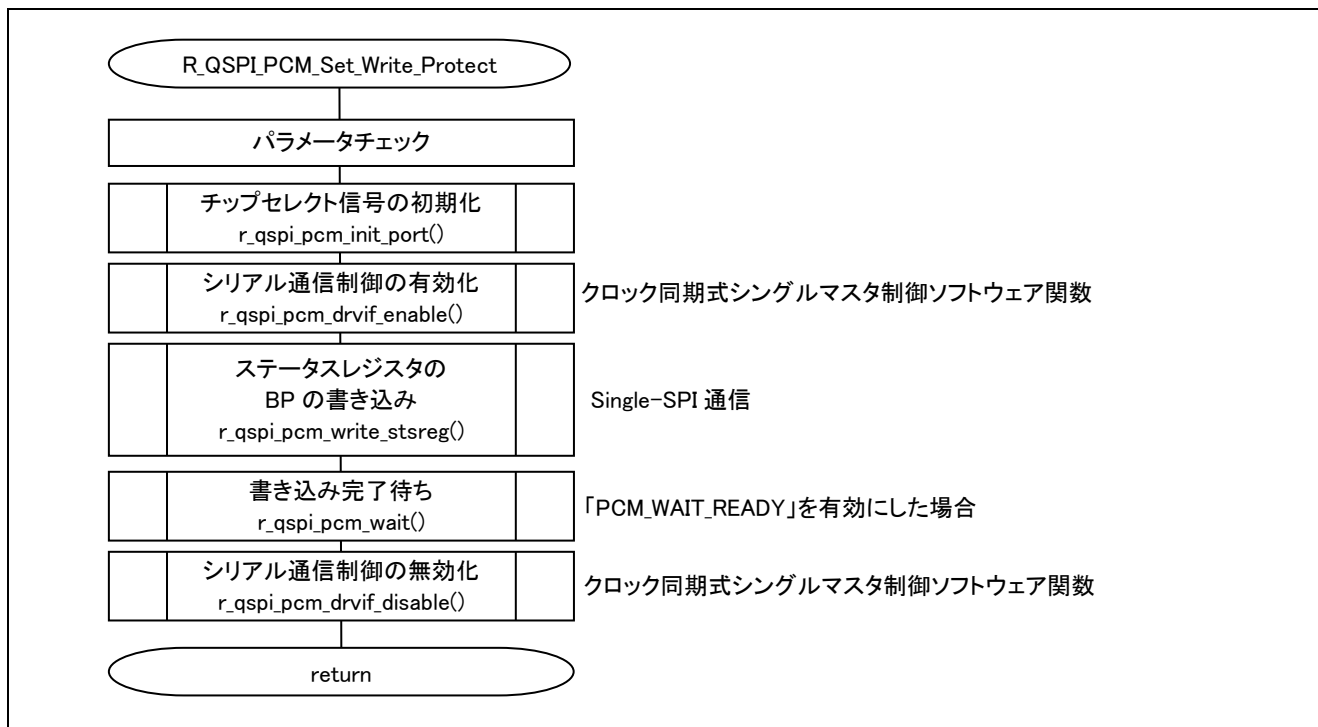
R_QSPI_PCM_Set_Write_Protect

パラメータチェック

チップセレクト信号の初期化
r_qspi_pcm_init_port()

シリアル通信制御の有効化
r_qspi_pcm_drvif_enable()

クロック同期式シングルマスタ制御ソフトウェア関数

ステータスレジスタの
BP の書き込み
r_qspi_pcm_write_stsreg()

Single-SPI 通信

書き込み完了待ち
r_qspi_pcm_wait()

「PCM_WAIT_READY」を有効にした場合

シリアル通信制御の無効化
r_qspi_pcm_drvif_disable()

クロック同期式シングルマスタ制御ソフトウェア関数

return